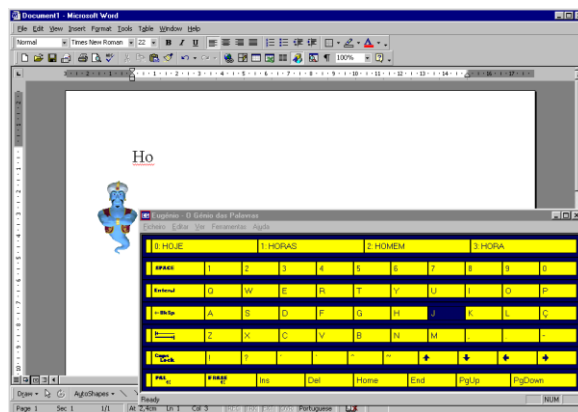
Document1 - Microsoft Word

File Edit View Insert Format Tools Table Window Help

Normal Times New Roman 22 B I U

100%

Ho

Eugénio - O Génio das Palavras

Ficheiro Editar Ver Ferramentas Ajuda

0: HOJE 1: HORAS 2: HOMEM 3: HORA

SPACE 1 2 3 4 5 6 7 8 9 0

Enter Q W E R T Y U I O P

<-BkSp A S D F G H J K L Ç

Z X C V B N M , . -

Caps Lock ! ? ' " ^ ~

PAS F.MAIS Ins Del Home End PgUp PgDown

Draw AutoShapes

Page 1 Sec 1 1/1 At 2,4cm Ln 1 Col 3 Portuguese

Ready NUM